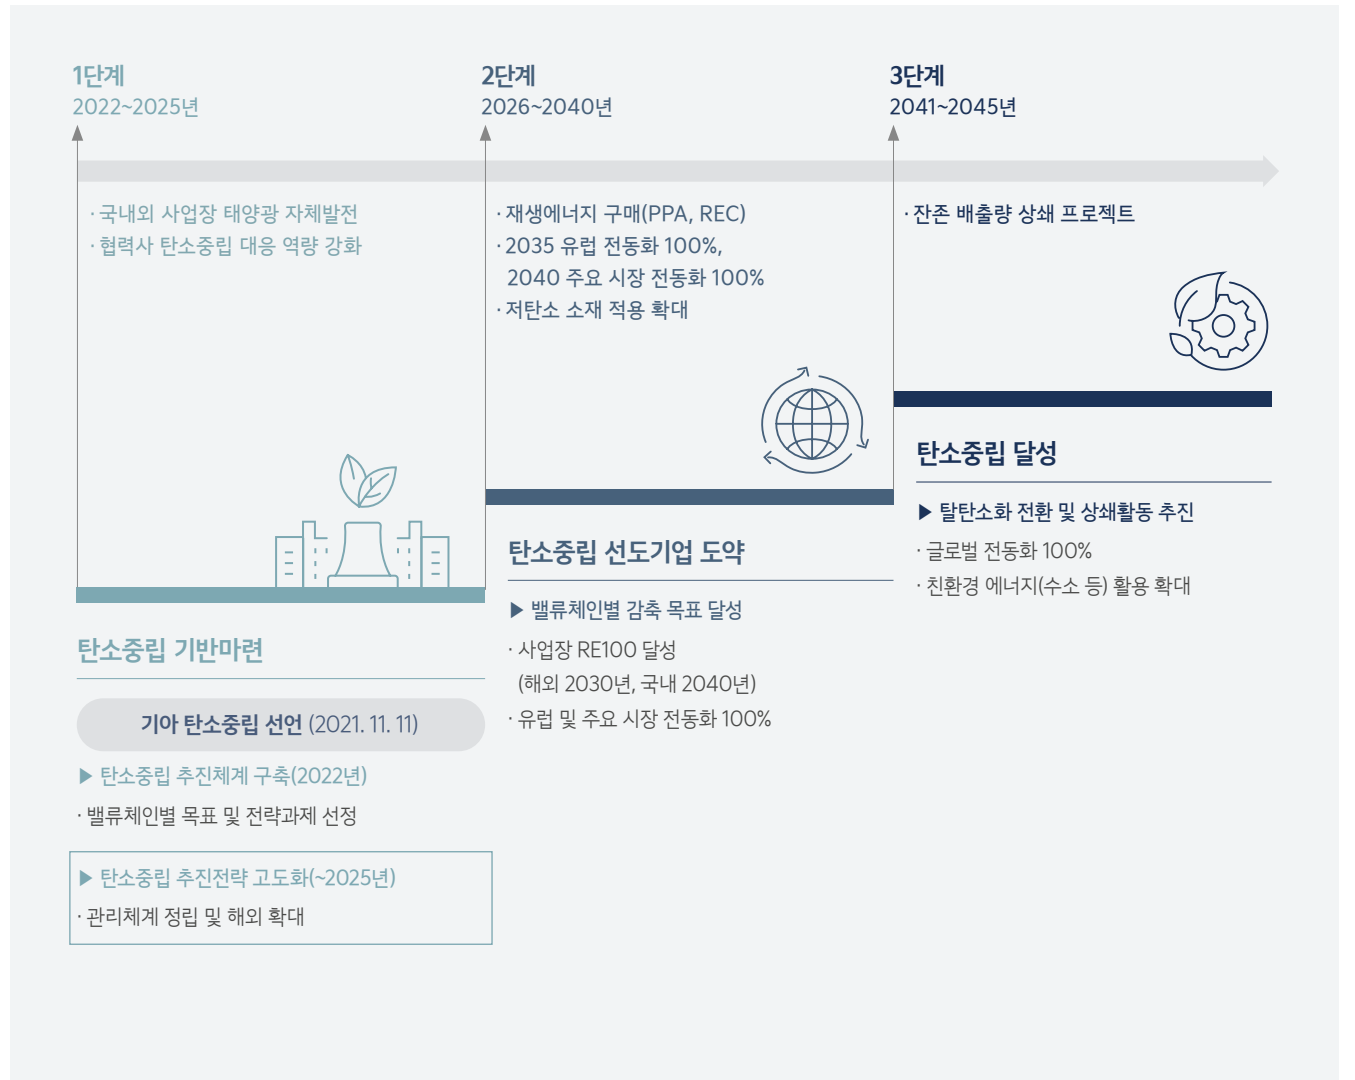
1단계
2022~2025년

2단계
2026~2040년

3단계
2041~2045년

· 국내외 사업장 태양광 자체발전
· 협력사 탄소중립 대응 역량 강화

· 재생에너지 구매(PPA, REC)
· 2035 유럽 전동화 100%, 2040 주요 시장 전동화 100%
· 저탄소 소재 적용 확대

· 잔존 배출량 상쇄 프로젝트

탄소중립 달성

▶ 탈탄소화 전환 및 상쇄활동 추진
· 글로벌 전동화 100%
· 친환경 에너지(수소 등) 활용 확대

탄소중립 선도기업 도약

▶ 밸류체인별 감축 목표 달성
· 사업장 RE100 달성 (해외 2030년, 국내 2040년)
· 유럽 및 주요 시장 전동화 100%

탄소중립 기반마련

기아 탄소중립 선언 (2021. 11. 11)

▶ 탄소중립 추진체계 구축(2022년)
· 밸류체인별 목표 및 전략과제 선정

▶ 탄소중립 추진전략 고도화(~2025년)
· 관리체계 정립 및 해외 확대